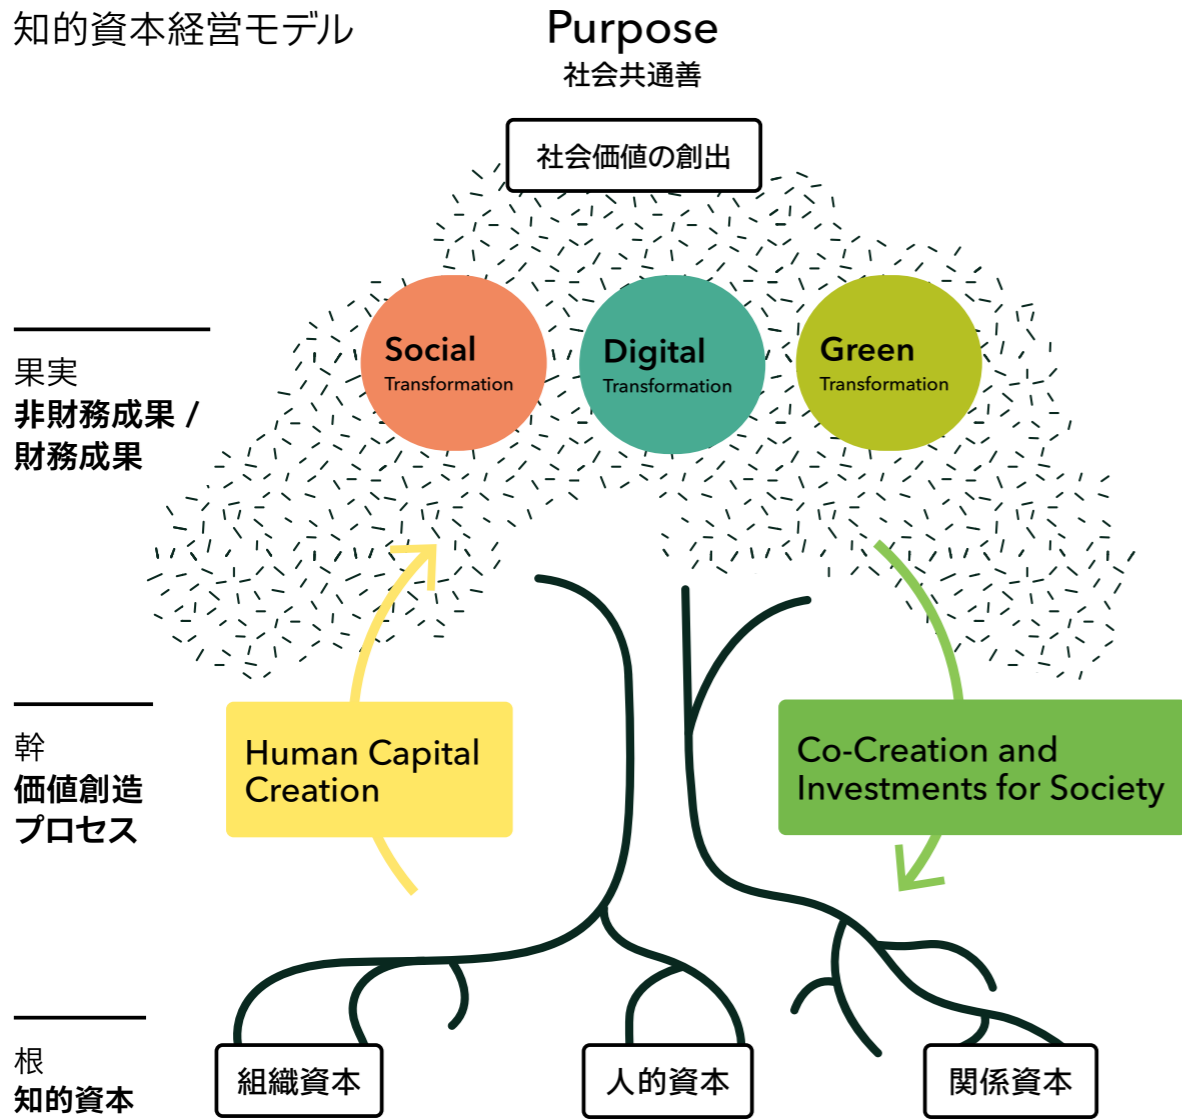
知的資本経営モデル

Purpose
社会共通善

社会価値の創出

果実
非財務成果 /
財務成果

Social
Transformation

Digital
Transformation

Green
Transformation

幹
価値創造
プロセス

Human Capital Creation

Co-Creation and Investments for Society

根
知的資本

組織資本

人的資本

関係資本